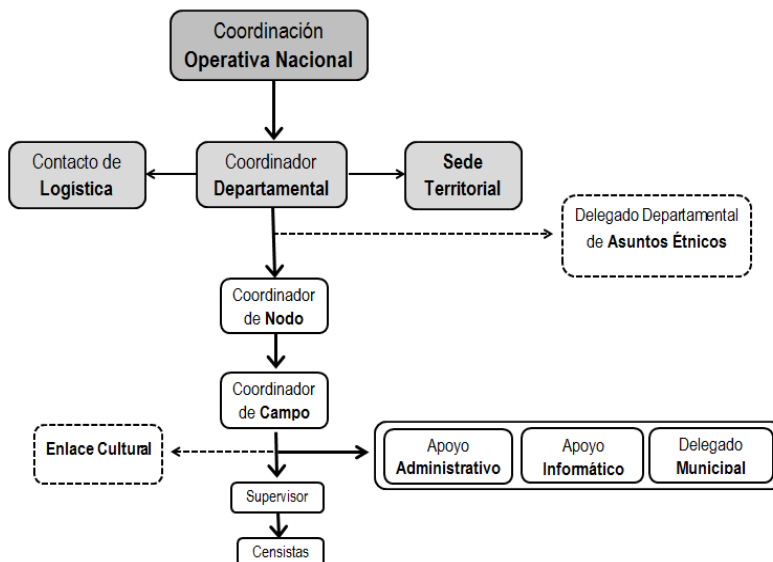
Coordinación Operativa Nacional

Contacto de Logística

Coordinador Departamental

Sede Territorial

Delegado Departamental de Asuntos Étnicos

Coordinador de Nodo

Coordinador de Campo

Enlace Cultural

Apoyo Administrativo

Apoyo Informático

Delegado Municipal

Supervisor

Censistas